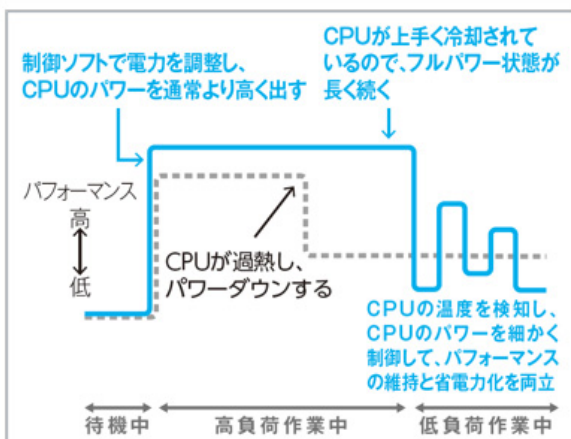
制御ソフトで電力を調整し、CPUのパワーを通常より高く出す

CPUが上手く冷却されているので、フルパワー状態が長く続く

パフォーマンス
高
低

CPUが過熱し、パワーダウンする

CPUの温度を検知し、CPUのパワーを細かく制御して、パフォーマンスの維持と省電力化を両立

待機中
高負荷作業中
低負荷作業中